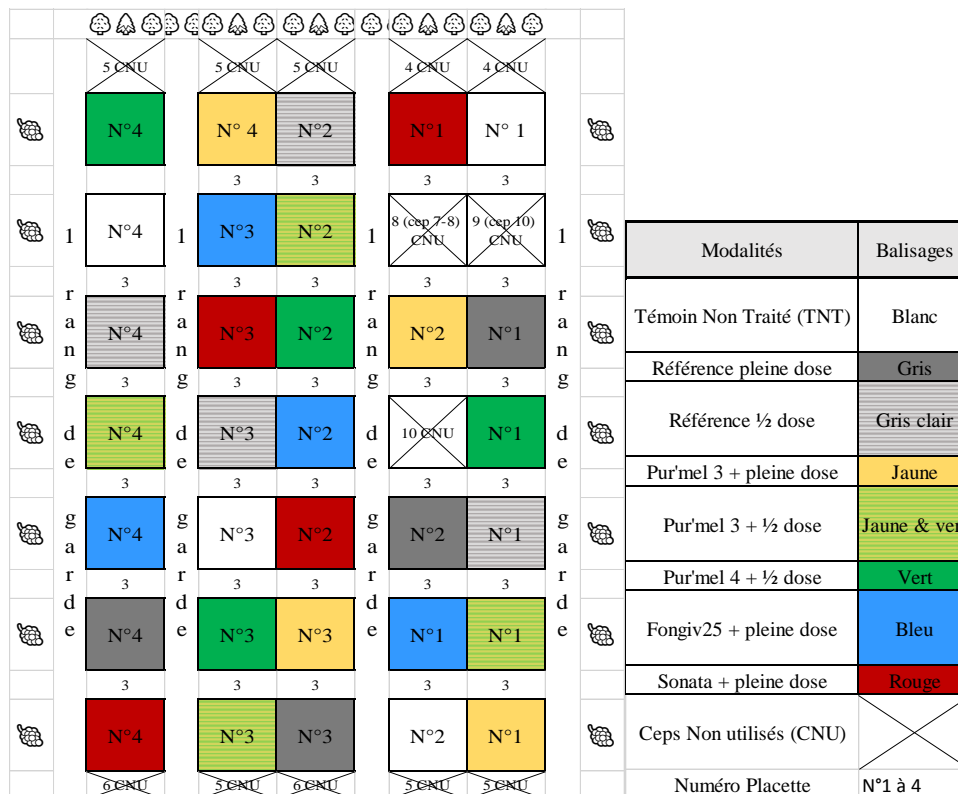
| | | | | | | | | |
|---|---|---|---|---|---|---|---|---|
| | 5 CNU | | 5 CNU | 5 CNU | | 4 CNU | 4 CNU | |
| | N°4 | | N° 4 | N°2 | | N°1 | N° 1 | |
| | | | 3 | 3 | | 3 | 3 | |
| 1 | N°4 | 1 | N°3 | N°2 | 1 | 8 (cep 7-8) CNU | 9 (cep 10) CNU | 1 |
| | 3 | | 3 | 3 | | 3 | 3 | |
| r a n g | N°4 | r a n g | N°3 | N°2 | r a n g | N°2 | N°1 | r a n g |
| | 3 | | 3 | 3 | | 3 | 3 | |
| d e | N°4 | d e | N°3 | N°2 | d e | 10 CNU | N°1 | d e |
| | 3 | | 3 | 3 | | 3 | 3 | |
| g a r d e | N°4 | g a r d e | N°3 | N°2 | g a r d e | N°2 | N°1 | g a r d e |
| | 3 | | 3 | 3 | | 3 | 3 | |
| | N°4 | | N°3 | N°3 | | N°1 | N°1 | |
| | 3 | | 3 | 3 | | 3 | 3 | |
| | N°4 | | N°3 | N°3 | | N°2 | N°1 | |
| | 6 CNU | | 5 CNU | 6 CNU | | 5 CNU | 5 CNU | |

| Modalités | Balisages |
|---|---|
| Témoin Non Traité (TNT) | Blanc |
| Référence pleine dose | Gris |
| Référence ½ dose | Gris clair |
| Pur'mel 3 + pleine dose | Jaune |
| Pur'mel 3 + ½ dose | Jaune & ver |
| Pur'mel 4 + ½ dose | Vert |
| Fongiv25 + pleine dose | Bleu |
| Sonata + pleine dose | Rouge |
| Ceps Non utilisés (CNU) | |
| Numéro Placette | N°1 à 4 |